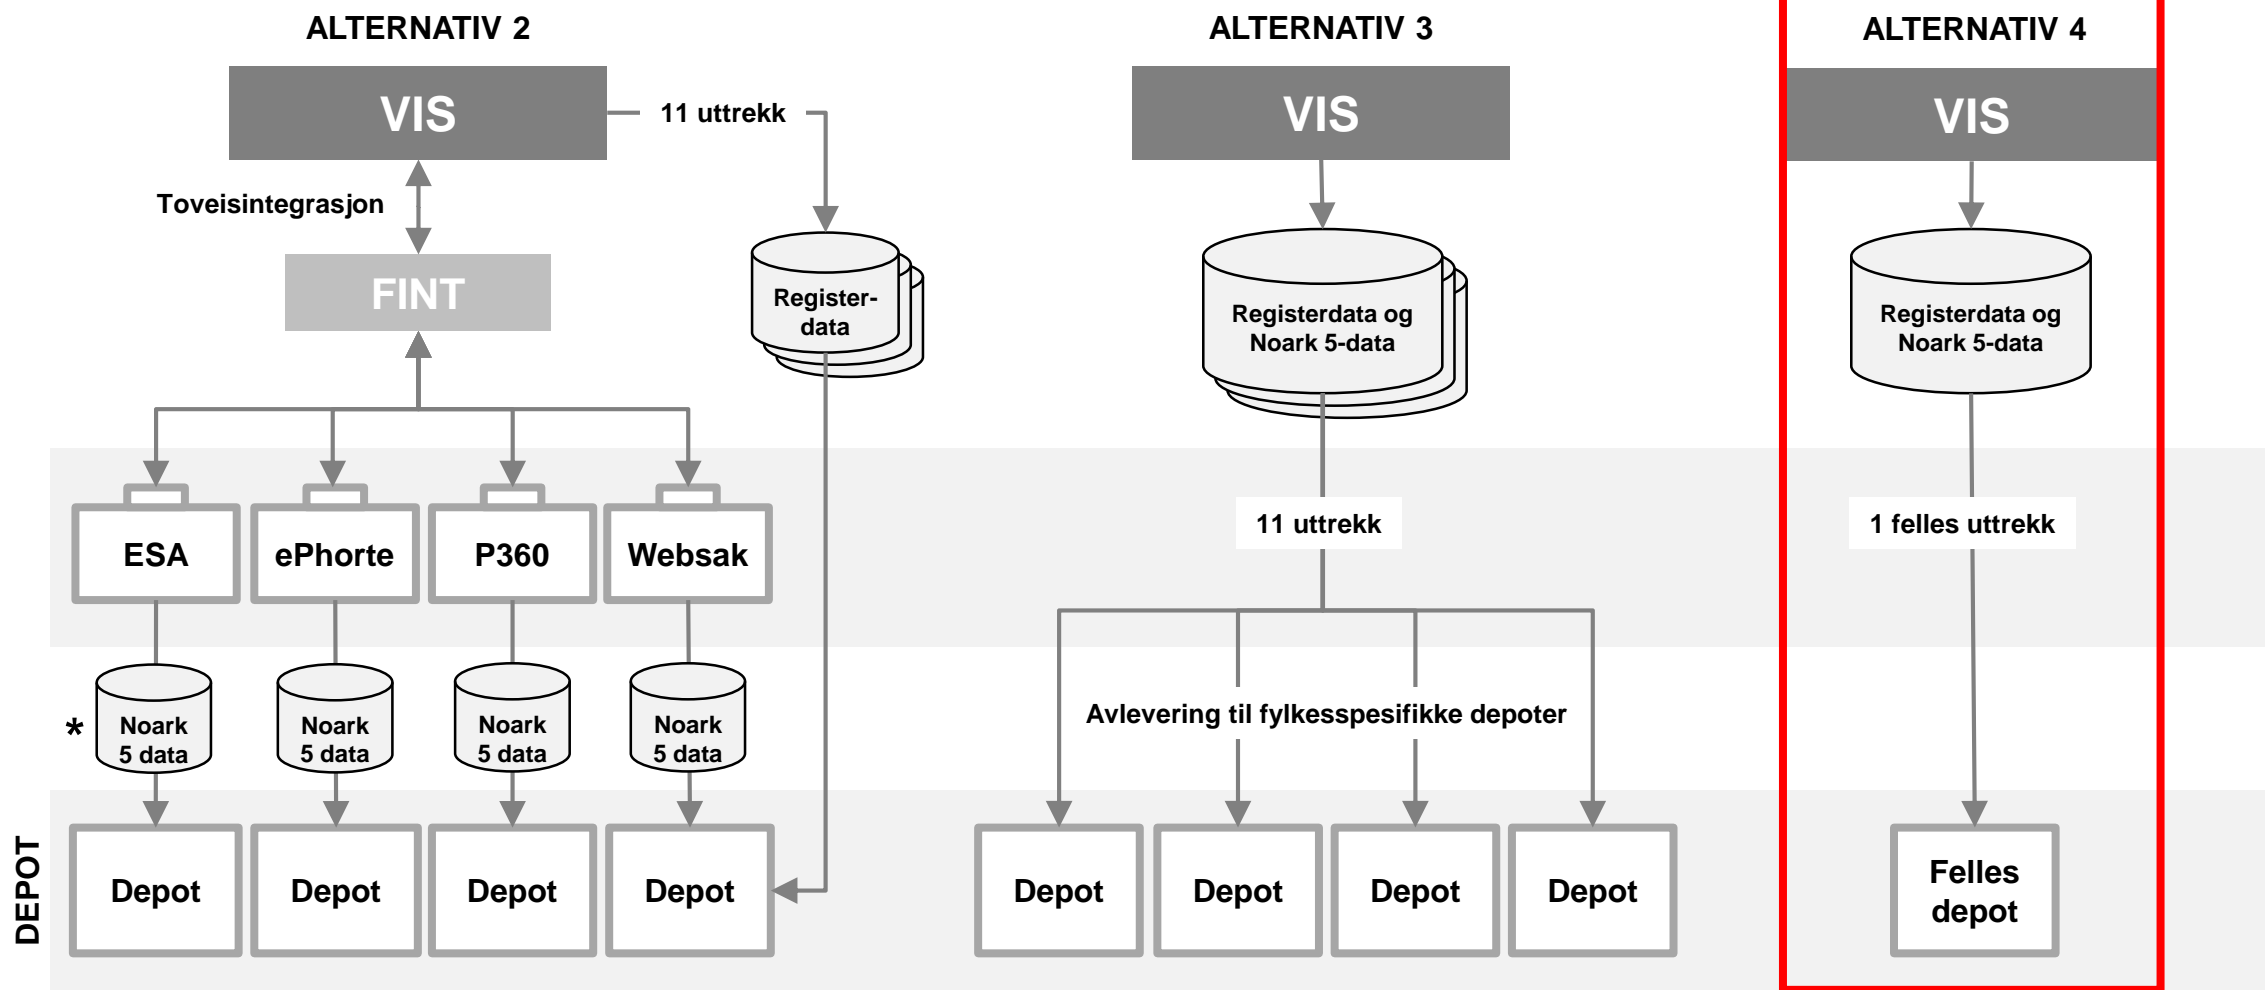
ALTERNATIV 2

VIS

11 uttrekk

Toveisintegrasjon

FINT

Register-data

ESA

ePhorte

P360

Websak

*

Noark 5 data

Noark 5 data

Noark 5 data

Noark 5 data

DEPOT

Depot

Depot

Depot

Depot

ALTERNATIV 3

VIS

Registerdata og Noark 5-data

11 uttrekk

Avlevering til fylkesspesifikke depoter

Depot

Depot

Depot

Depot

ALTERNATIV 4

VIS

Registerdata og Noark 5-data

1 felles uttrekk

Felles depot